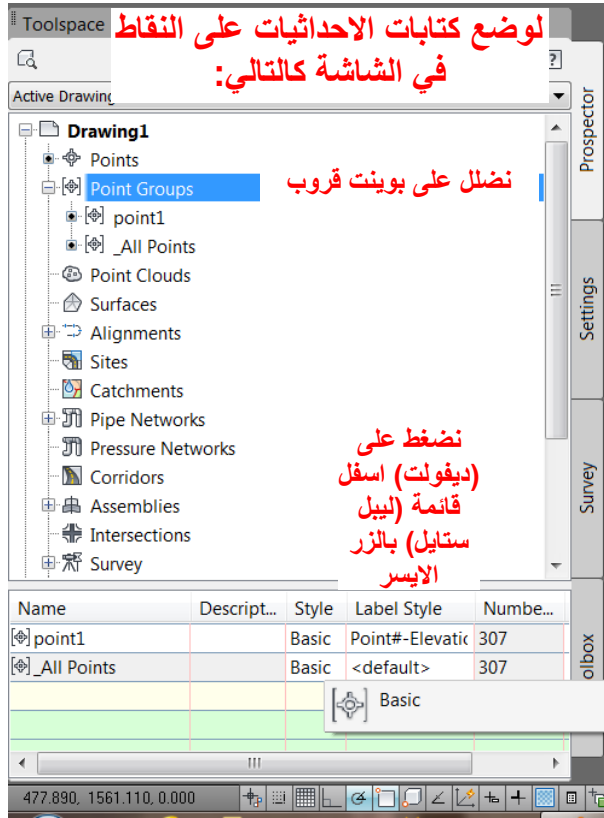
Toolspace

لوضع كتابات الاحداثيات على النقاط في الشاشة كالتالي:

Active Drawing

Drawing1
Points
Point Groups
point1
_All Points
Point Clouds
Surfaces
Alignments
Sites
Catchments
Pipe Networks
Pressure Networks
Corridors
Assemblies
Intersections
Survey

نضلل على بوينت قروب

نضغط على (ديفولت) اسفل قائمة (ليبل ستايل) بالزر الايسر

Prospector
Settings
Survey
olbox

| Name | Descript... | Style | Label Style | Numbe... |
|---|---|---|---|---|
| point1 | | Basic | Point#-Elevatic | 307 |
| _All Points | | Basic | <default> | 307 |

Basic

477.890, 1561.110, 0.000